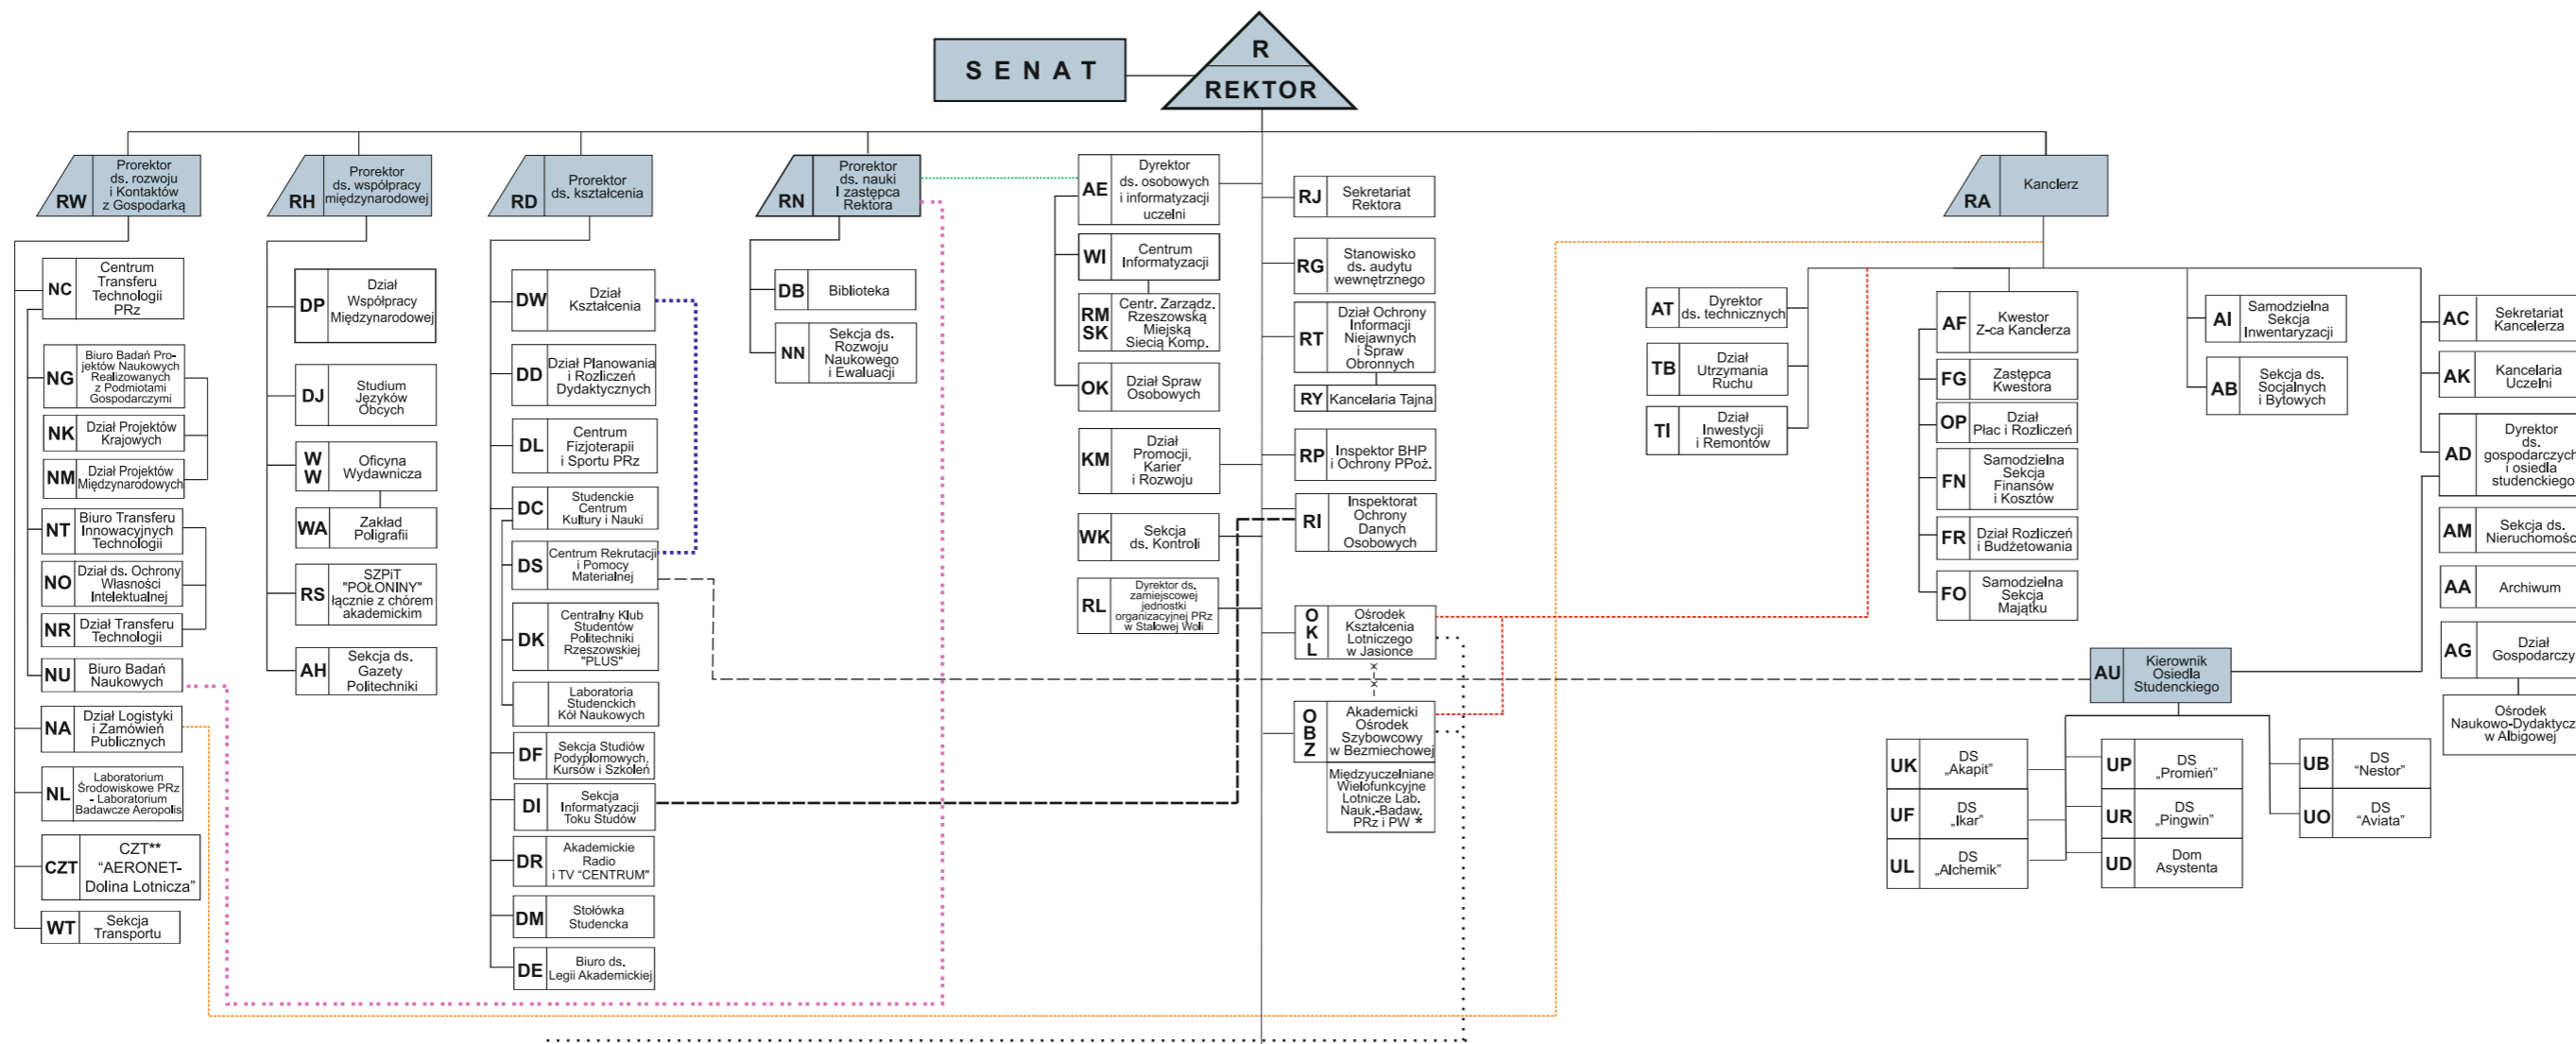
SENAT

R
REKTOR

RW Prorektor ds. rozwoju i Kontaktów z Gospodarką

NC Centrum Transferu Technologii PRz

NG Biuro Badań Projektów Naukowych Realizowanych z Podmiotami Gospodarczymi

NK Dział Projektów Krajowych

NM Dział Projektów Międzynarodowych

NT Biuro Transferu Innowacyjnych Technologii

NO Dział ds. Ochrony Własności Intelektualnej

NR Dział Transferu Technologii

NU Biuro Badań Naukowych

NA Dział Logistyki i Zamówień Publicznych

NL Laboratorium Środowiskowe PRz - Laboratorium Badawcze Aeropolis

CZT CZT** "AERONET- Dolina Lotnicza"

WT Sekcja Transportu

RH Prorektor ds. współpracy międzynarodowej

DP Dział Współpracy Międzynarodowej

DJ Studium Języków Obcych

WW Oficyna Wydawnicza

WA Zakład Poligrafii

RS SZPiT "POŁONINY" łącznie z chórem akademickim

AH Sekcja ds. Gazety Politechniki

RD Prorektor ds. kształcenia

DW Dział Kształcenia

DD Dział Planowania i Rozliczeń Dydaktycznych

DL Centrum Fizjoterapii i Sportu PRz

DC Studenckie Centrum Kultury i Nauki

DS Centrum Rekrutacji i Pomocy Materialnej

DK Centralny Klub Studentów Politechniki Rzeszowskiej "PLUS"

Laboratoria Studenckich Kół Naukowych

DF Sekcja Studiów Podyplomowych, Kursów i Szkoleń

DI Sekcja Informatyzacji Toku Studiów

DR Akademickie Radio i TV "CENTRUM"

DM Stołówka Studencka

DE Biuro ds. Legii Akademickiej

RN Prorektor ds. nauki i zastępca Rektora

DB Biblioteka

NN Sekcja ds. Rozwoju Potencjału Naukowego i Ewaluacji

AE Dyrektor ds. osobowych i informatyzacji uczelni

WI Centrum Informatyzacji

RM SK Centr. Zarządz. Rzeszowską Miejską Siecią Komp.

OK Dział Spraw Osobowych

KM Dział Promocji, Karier i Rozwoju

WK Sekcja ds. Kontroli

RL Dyrektor ds. zamiejscowej jednostki organizacyjnej PRz w Stalowej Woli

RJ Sekretariat Rektora

RG Stanowisko ds. audytu wewnętrznego

RT Dział Ochrony Informacji Niejawnych i Spraw Obronnych

RY Kancelaria Tajna

RP Inspektor BHP i Ochrony PPoż.

RI Inspektorat Ochrony Danych Osobowych

OKL Ośrodek Kształcenia Lotniczego w Jasionce

OBZ Akademicki Ośrodek Szybowcowy w Bezmiechowej

Międzyuczelniane Wielofunkcyjne Lotnicze Lab. Nauk.-Badaw. PRz i PW *

RA Kanclerz

AT Dyrektor ds. technicznych

TB Dział Utrzymania Ruchu

TI Dział Inwestycji i Remontów

AF Kwestor Z-ca Kanclerza

FG Zastępca Kwestora

OP Dział Płac i Rozliczeń

FN Samodzielna Sekcja Finansów i Kosztów

FR Dział Rozliczeń i Budżetowania

FO Samodzielna Sekcja Majątku

AI Samodzielna Sekcja Inwentaryzacji

AB Sekcja ds. Socjalnych i Bytowych

AC Sekretariat Kanclerza

AK Kancelaria Uczelni

AD Dyrektor ds. gospodarczych i osiedla studenckiego

AM Sekcja ds. Nieruchomośc

AA Archiwum

AG Dział Gospodarczy

Ośrodek Naukowo-Dydaktycz w Albigowej

AU Kierownik Osiedla Studenckiego

UK DS „Akapit"

UF DS „Ikar"

UL DS „Alchemik"

UP DS „Promień"

UR DS „Pingwin"

UD Dom Asystenta

UB DS "Nestor"

UO DS "Aviata"